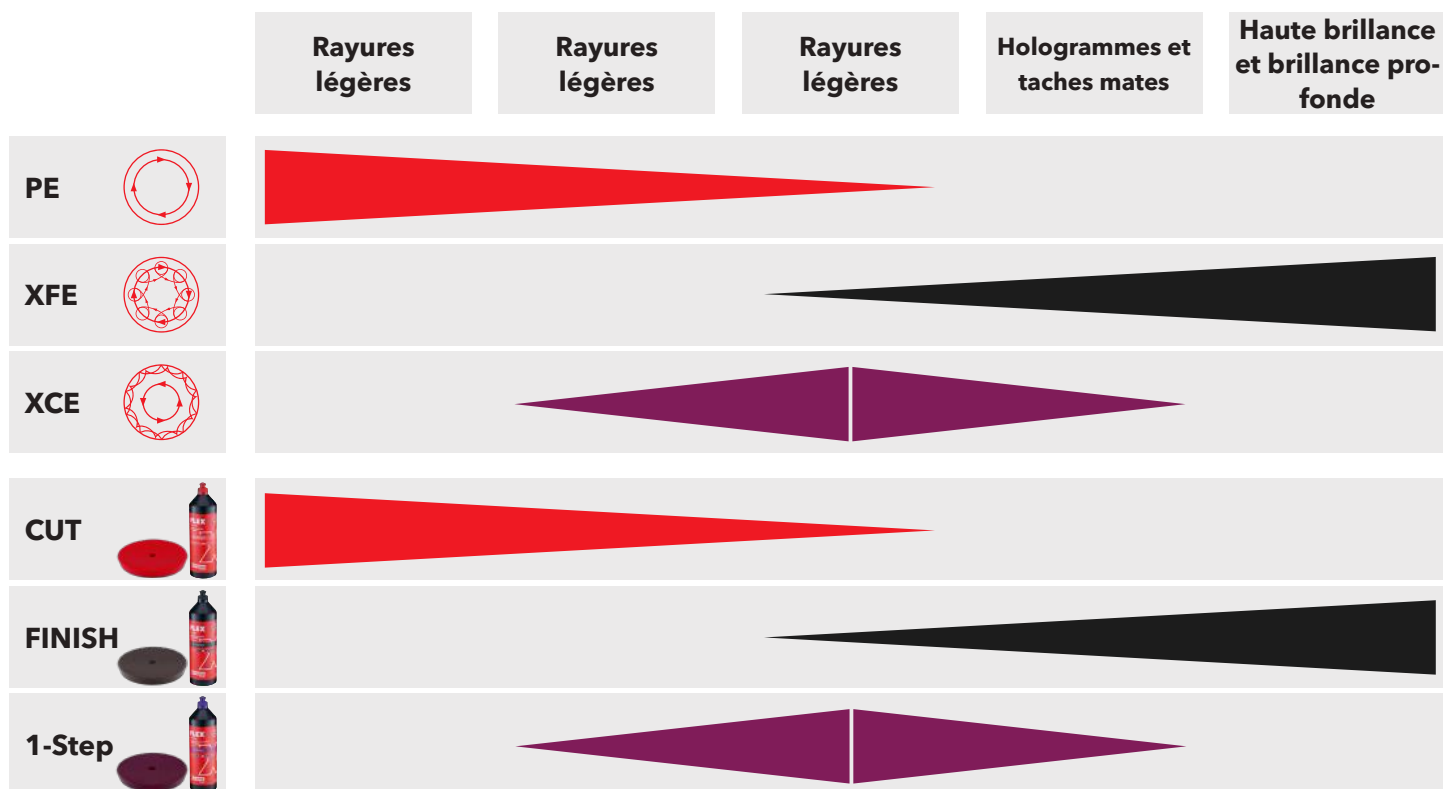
| | Rayures légères | Rayures légères | Rayures légères | Hologrammes et taches mates | Haute brillance et brillance profonde |
|---|---|---|---|---|---|
| PE | | | | | |
| XFE | | | | | |
| XCE | | | | | |
| CUT | | | | | |
| FINISH | | | | | |
| 1-Step | | | | | |